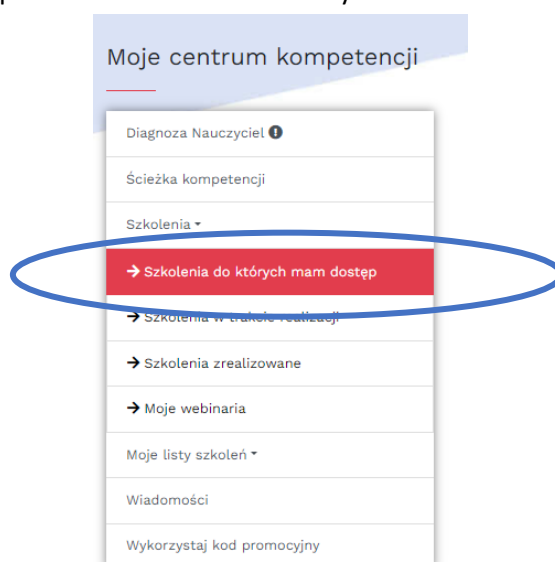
Moje centrum kompetencji

Diagnoza Nauczyciel

Ścieżka kompetencji

Szkolenia

→ Szkolenia do których mam dostęp

→ Szkolenia w trakcie realizacji

→ Szkolenia zrealizowane

→ Moje webinaria

Moje listy szkoleń

Wiadomości

Wykorzystaj kod promocyjny